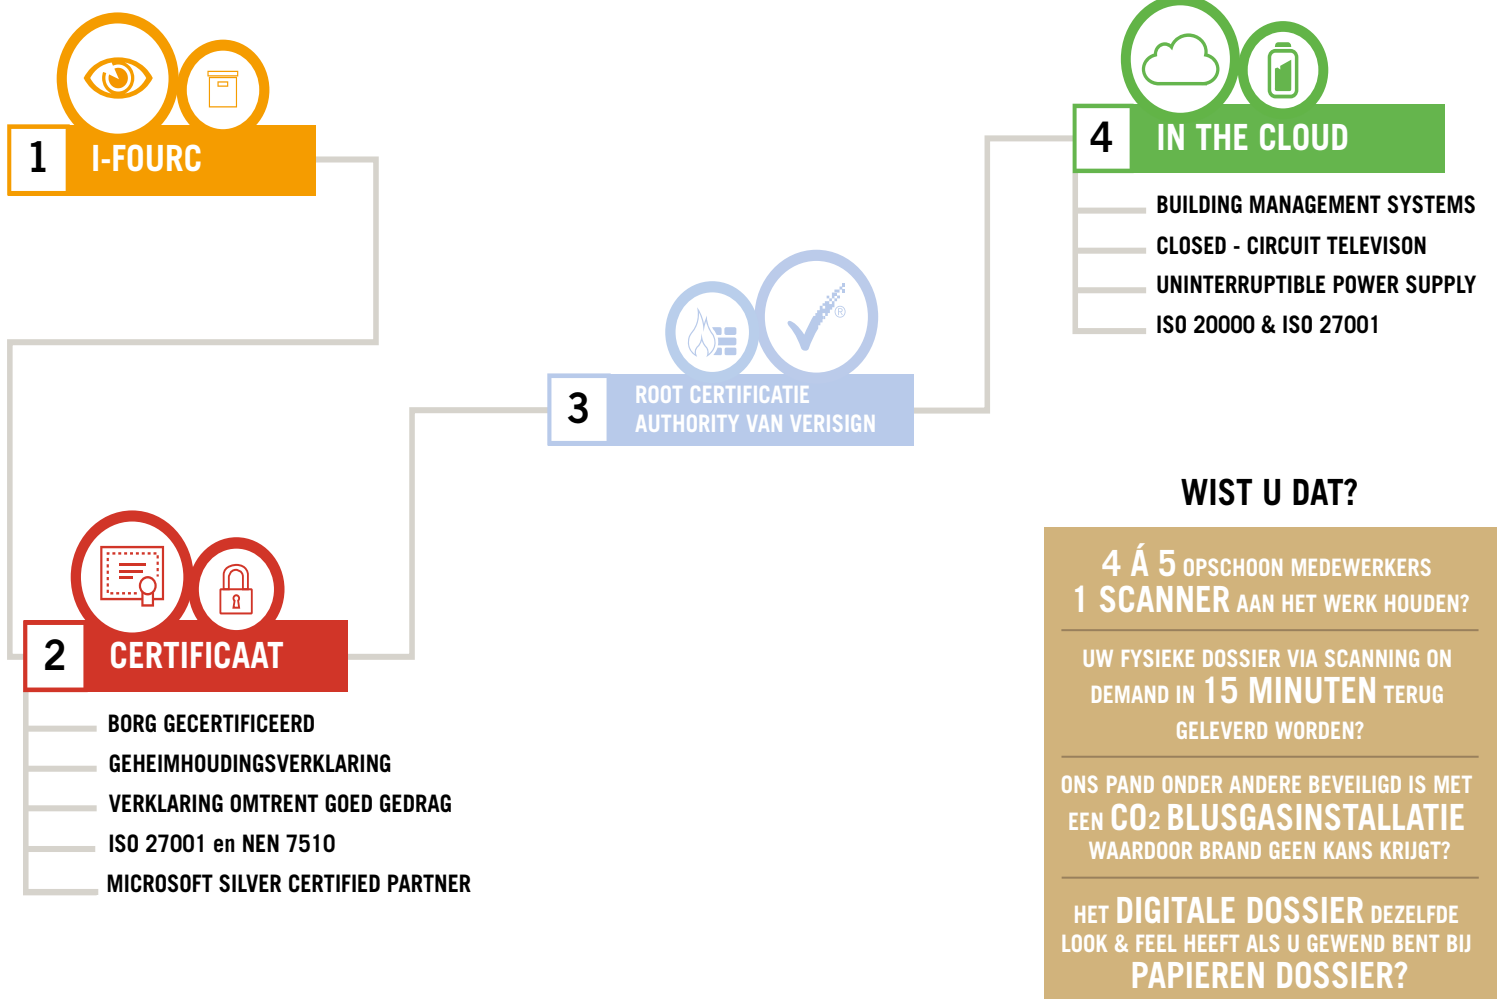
1 I-FOURC

4 IN THE CLOUD

BUILDING MANAGEMENT SYSTEMS
CLOSED - CIRCUIT TELEVISON
UNINTERRUPTIBLE POWER SUPPLY
ISO 20000 & ISO 27001

3 ROOT CERTIFICATIE AUTHORITY VAN VERISIGN

WIST U DAT?

4 Á 5 OPSCHOON MEDEWERKERS 1 SCANNER AAN HET WERK HOUDEN?

UW FYSIEKE DOSSIER VIA SCANNING ON DEMAND IN 15 MINUTEN TERUG GELEVERD WORDEN?

ONS PAND ONDER ANDERE BEVEILIGD IS MET EEN $CO_2$ BLUSGASINSTALLATIE WAARDOOR BRAND GEEN KANS KRIJGT?

HET DIGITALE DOSSIER DEZELFDE LOOK & FEEL HEEFT ALS U GEWEND BENT BIJ PAPIEREN DOSSIER?

2 CERTIFICAAT

BORG GECERTIFICEERD
GEHEIMHOUDINGSVERKLARING
VERKLARING OMTRENT GOED GEDRAG
ISO 27001 en NEN 7510
MICROSOFT SILVER CERTIFIED PARTNER